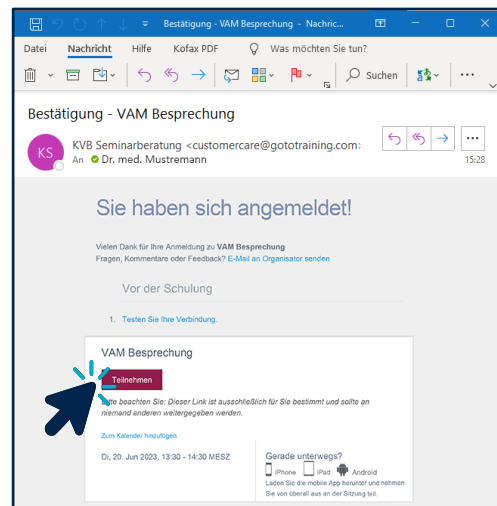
Bestätigung - VAM Besprechung - Nachric

Datei Nachricht Hilfe Kofax PDF Was möchten Sie tun?

Suchen

Bestätigung - VAM Besprechung

KS KVB Seminarberatung <customercare@gototraining.com>
An Dr. med. Mustremann
15:28

Sie haben sich angemeldet!

Vielen Dank für Ihre Anmeldung zu VAM Besprechung
Fragen, Kommentare oder Feedback? E-Mail an Organisator senden

Vor der Schulung

1. Testen Sie Ihre Verbindung.

VAM Besprechung

Teilnehmen

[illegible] beachten Sie: Dieser Link ist ausschließlich für Sie bestimmt und sollte an niemand anderen weitergegeben werden.

Zum Kalender hinzufügen

Di, 20. Jun 2023, 13:30 - 14:30 MESZ

Gerade unterwegs?
iPhone iPad Android
Laden Sie die mobile App herunter und nehmen Sie von überall aus an der Sitzung teil.